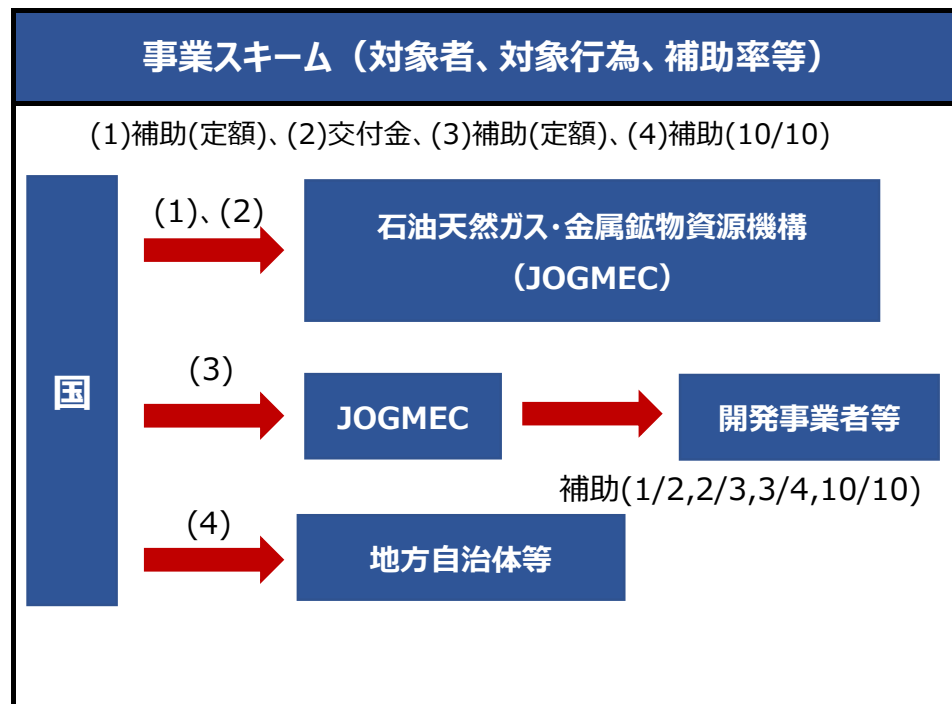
事業スキーム（対象者、対象行為、補助率等）

(1)補助(定額)、(2)交付金、(3)補助(定額)、(4)補助(10/10)

国

(1)、(2)

石油天然ガス･金属鉱物資源機構（JOGMEC）

(3)

JOGMEC

開発事業者等

補助(1/2,2/3,3/4,10/10)

(4)

地方自治体等